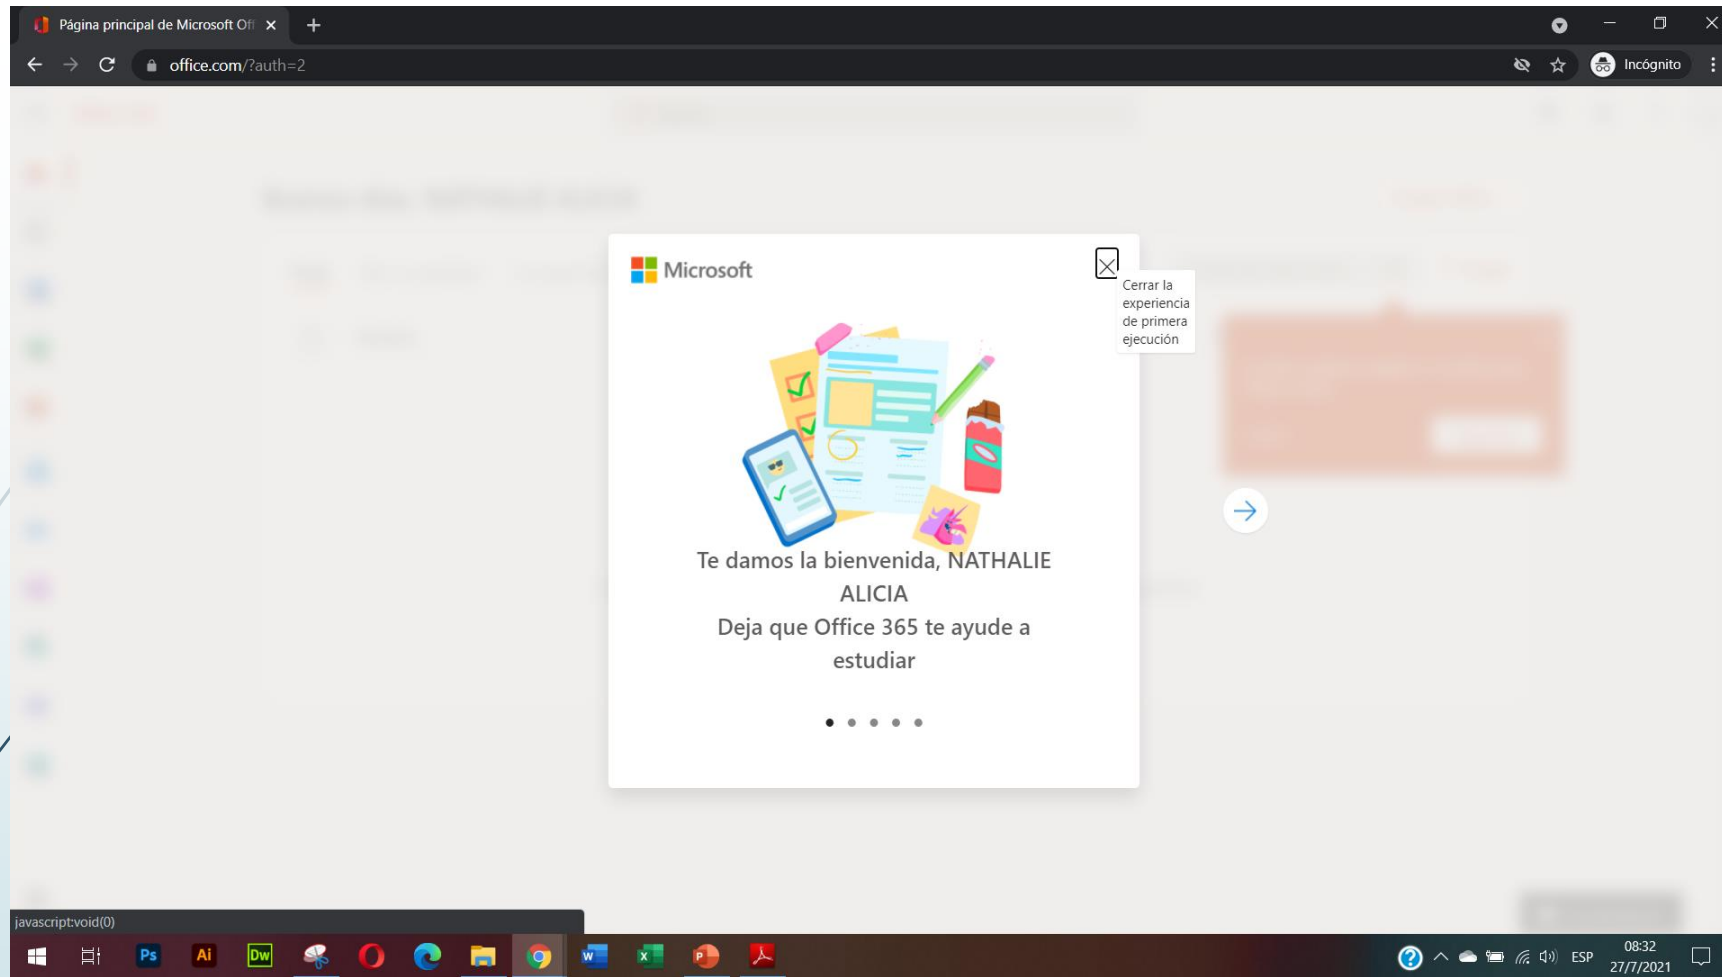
Página principal de Microsoft Off ×
+
office.com/?auth=2
Incógnito

Microsoft

Cerrar la experiencia de primera ejecución

Te damos la bienvenida, NATHALIE ALICIA
Deja que Office 365 te ayude a estudiar

javascript:void(0)

Ps Ai Dw

ESP 08:32 27/7/2021